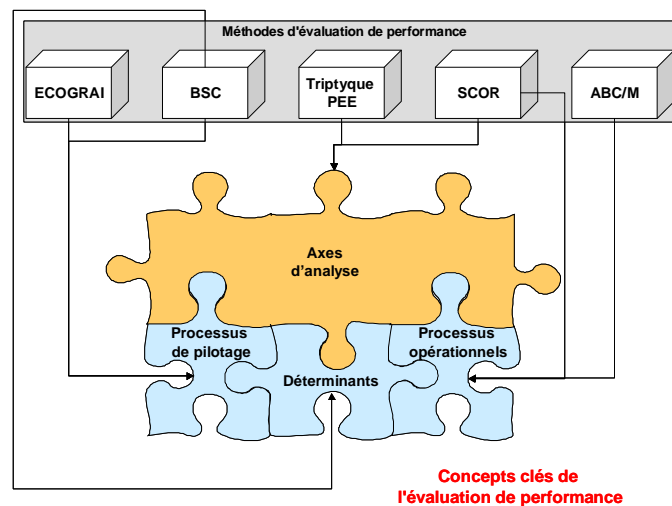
Méthodes d'évaluation de performance

ECOGRAI

BSC

Triptyque PEE

SCOR

ABC/M

Axes d'analyse

Processus de pilotage

Processus opérationnels

Déterminants

Concepts clés de l'évaluation de performance